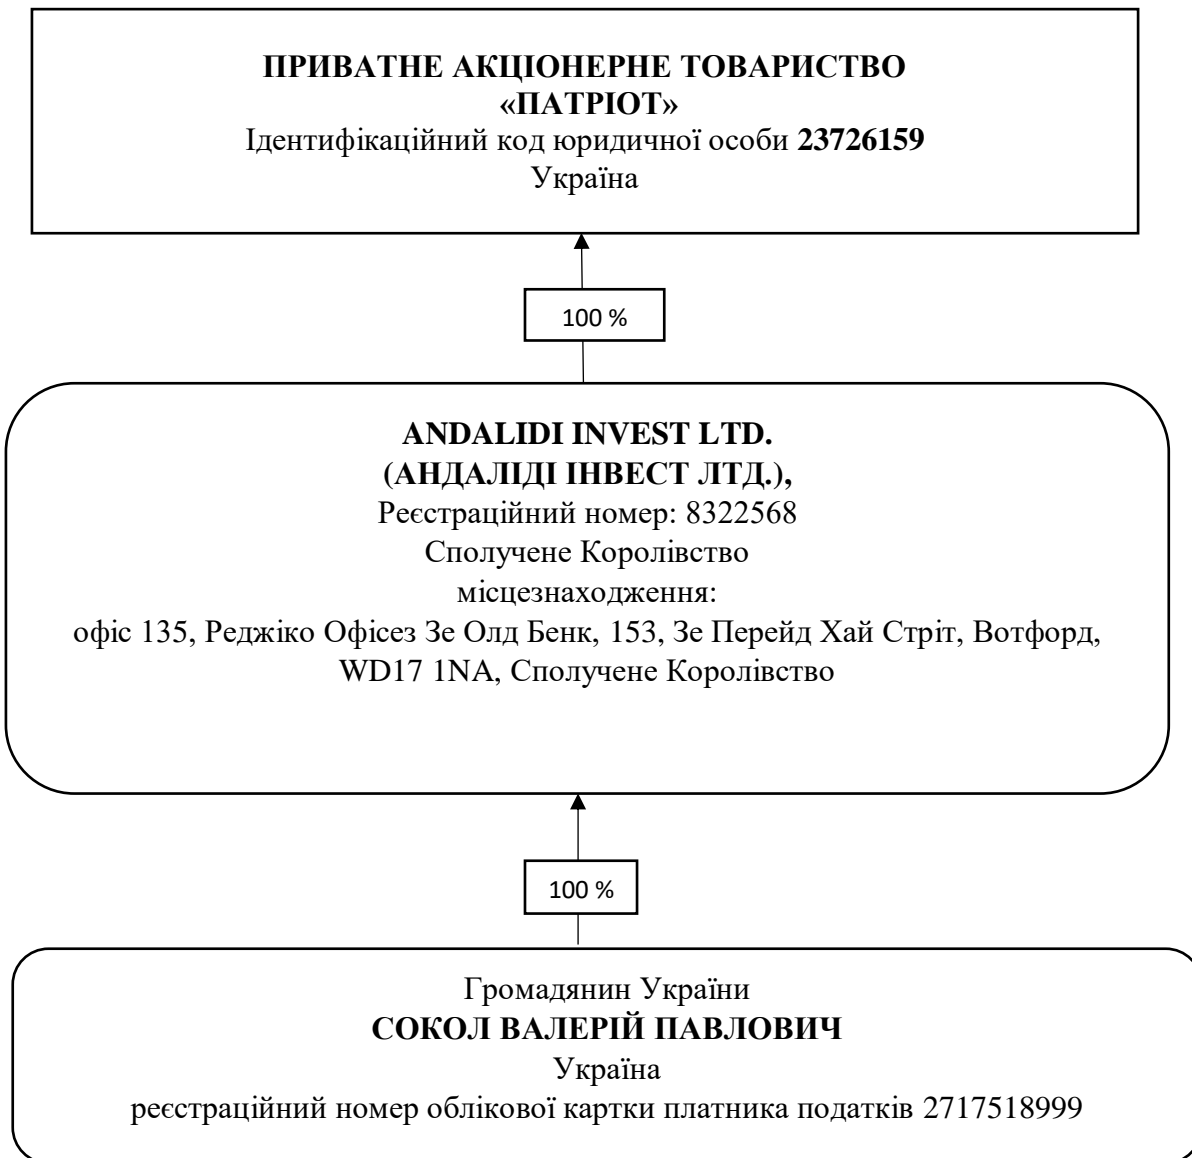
ПРИВАТНЕ АКЦІОНЕРНЕ ТОВАРИСТВО «ПАТРІОТ»
Ідентифікаційний код юридичної особи 23726159
Україна

100 %

ANDALIDI INVEST LTD.
(АНДАЛІДІ ІНВЕСТ ЛТД.),
Реєстраційний номер: 8322568
Сполучене Королівство
місцезнаходження:
офіс 135, Реджіко Офісез Зе Олд Бенк, 153, Зе Перейд Хай Стріт, Вотфорд, WD17 1NA, Сполучене Королівство

100 %

Громадянин України
СОКОЛ ВАЛЕРІЙ ПАВЛОВИЧ
Україна
реєстраційний номер облікової картки платника податків 2717518999